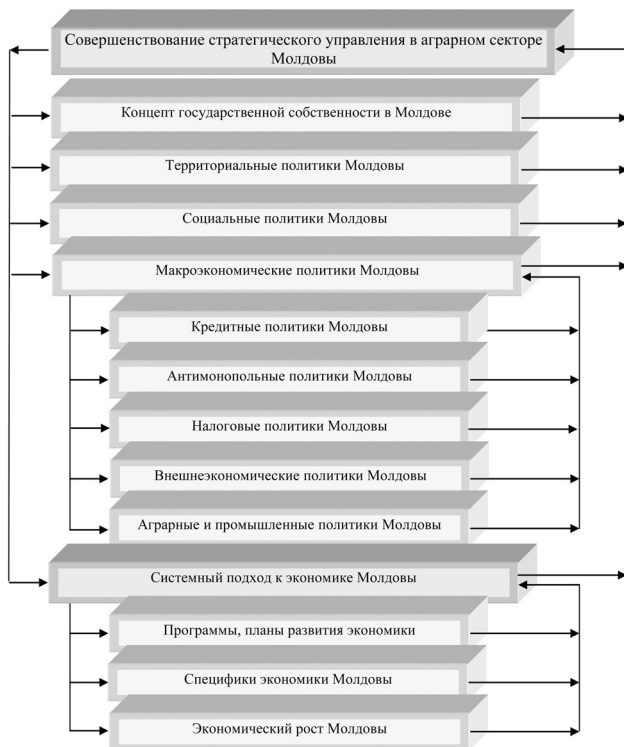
Совершенствование стратегического управления в аграрном секторе Молдовы

Концепт государственной собственности в Молдове

Территориальные политики Молдовы

Социальные политики Молдовы

Макроэкономические политики Молдовы

Кредитные политики Молдовы

Антимонопольные политики Молдовы

Налоговые политики Молдовы

Внешнеэкономические политики Молдовы

Аграрные и промышленные политики Молдовы

Системный подход к экономике Молдовы

Программы, планы развития экономики

Специфики экономики Молдовы

Экономический рост Молдовы